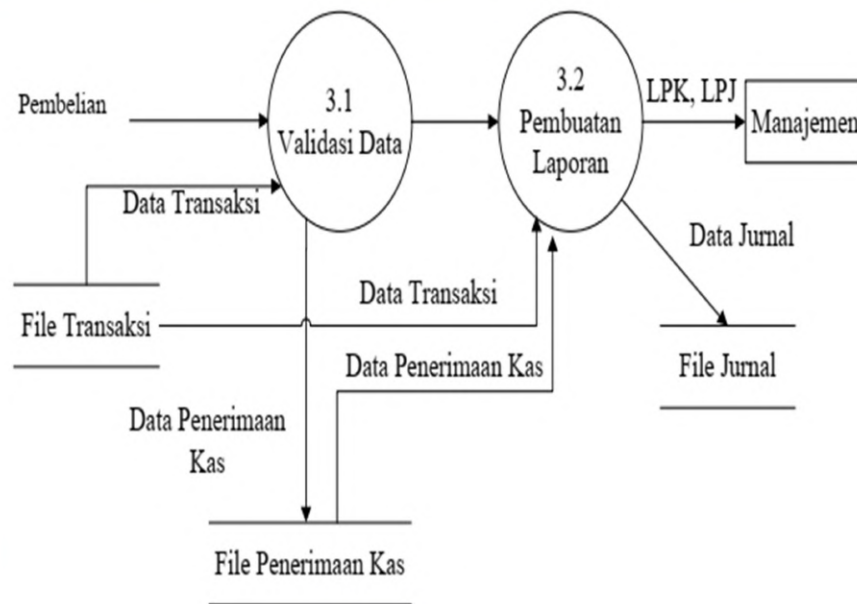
Pembelian

3.1
Validasi Data

3.2
Pembuatan
Laporan

LPK, LPJ

Manajemen

Data Transaksi

Data Jurnal

Data Transaksi

File Transaksi

File Jurnal

Data Penerimaan Kas

Data Penerimaan
Kas

File Penerimaan Kas